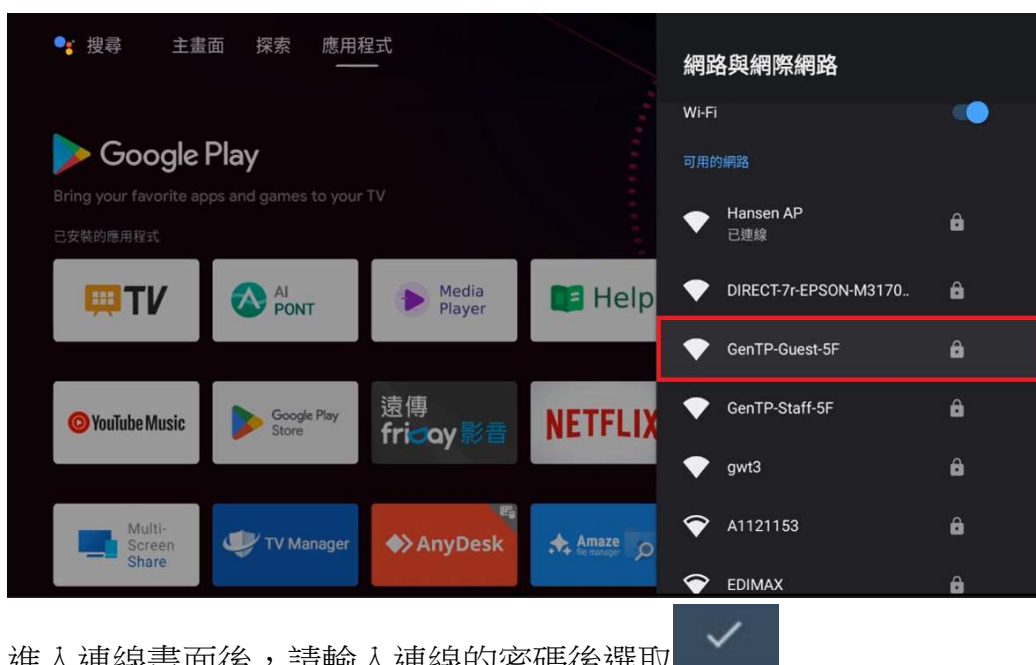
搜尋 主畫面 探索 應用程式

Google Play
Bring your favorite apps and games to your TV
已安裝的應用程式

TV
AI PONT
Media Player
Help
YouTube Music
Google Play Store
遠傳 friDay影音
NETFLIX
Multi-Screen Share
TV Manager
AnyDesk
Amaze file manager

網路與網際網路
Wi-Fi
可用的網路
Hansen AP
已連線
DIRECT-7r-EPSON-M3170..
GenTP-Guest-5F
GenTP-Staff-5F
gwt3
A1121153
EDIMAX

進入連線畫面後，請輸入連線的密碼後選取